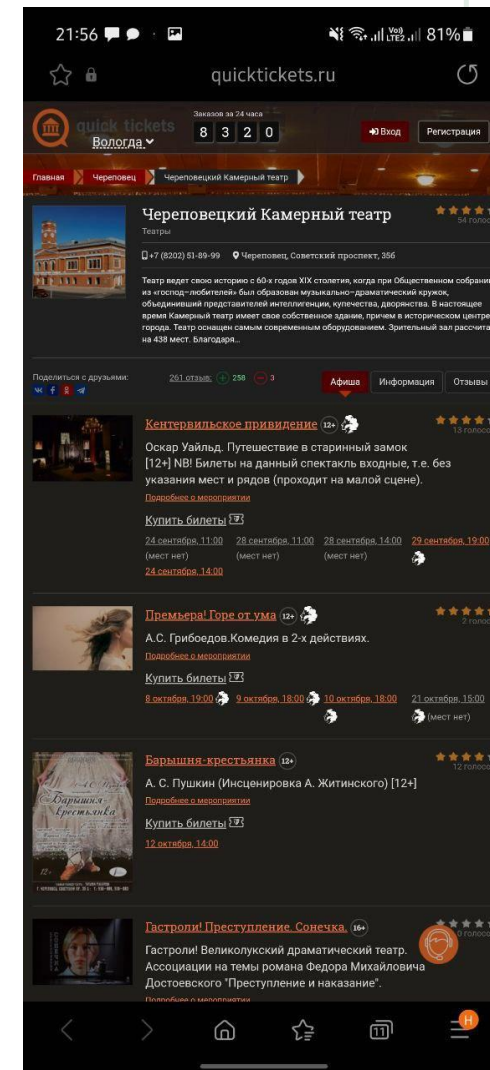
21:56 81%

quicktickets.ru

quick tickets
Вологда

Заказов за 24 часа
8 3 2 0

Вход
Регистрация

Главная
Череповец
Череповецкий Камерный театр

Череповецкий Камерный театр
Театры
54 голоса
+7 (8202) 51-89-99
Череповец, Советский проспект, 35б

Театр ведет свою историю с 60-х годов XIX столетия, когда при Общественном собрании из «господ~любителей» был образован музыкально~драматический кружок, объединивший представителей интеллигенции, купечества, дворянства. В настоящее время Камерный театр имеет свое собственное здание, причем в историческом центре города. Театр оснащен самым современным оборудованием. Зрительный зал рассчитан на 438 мест. Благодаря...

Поделиться с друзьями:
261 отзыв: 258 3
Афиша
Информация
Отзывы

Кентервильское привидение 12+
13 голосов
Оскар Уайльд. Путешествие в старинный замок [12+] NB! Билеты на данный спектакль входные, т.е. без указания мест и рядов (проходит на малой сцене).
Подробнее о мероприятии
Купить билеты
24 сентября, 11:00 (мест нет)
28 сентября, 11:00 (мест нет)
28 сентября, 14:00 (мест нет)
29 сентября, 19:00
24 сентября, 14:00

Премьера! Горе от ума 12+
2 голоса
А.С. Грибоедов.Комедия в 2-х действиях.
Подробнее о мероприятии
Купить билеты
8 октября, 19:00
9 октября, 18:00
10 октября, 18:00
21 октября, 15:00 (мест нет)

Барышня-крестьянка 12+
12 голосов
А. С. Пушкин (Инсценировка А. Житинского) [12+]
Подробнее о мероприятии
Купить билеты
12 октября, 14:00

Барышня-крестьянка

Гастроли! Преступление. Сонечка. 16+
0 голосов
Гастроли! Великолукский драматический театр. Ассоциации на темы романа Федора Михайловича Достоевского "Преступление и наказание".
Подробнее о мероприятии